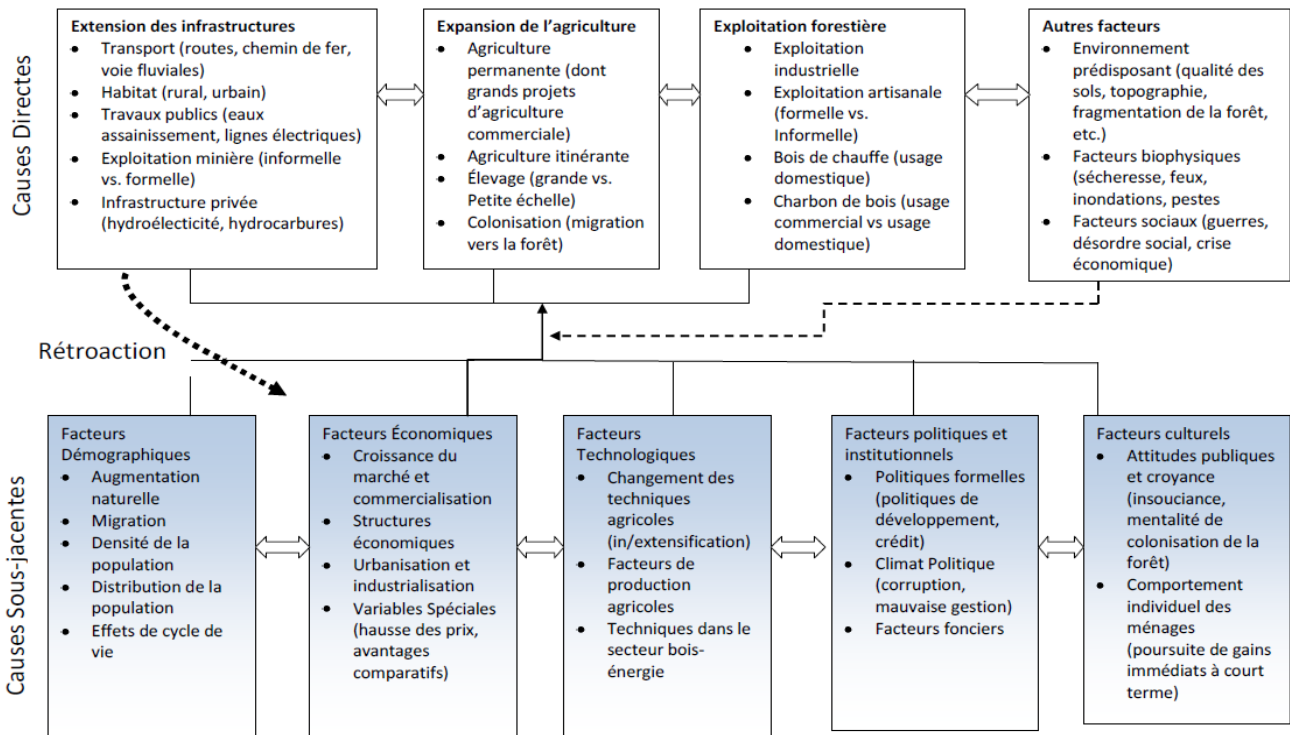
Causes Directes

**Extension des infrastructures**
- Transport (routes, chemin de fer, voie fluviales)
- Habitat (rural, urbain)
- Travaux publics (eaux assainissement, lignes électriques)
- Exploitation minière (informelle vs. formelle)
- Infrastructure privée (hydroélecticité, hydrocarbures)

**Expansion de l'agriculture**
- Agriculture permanente (dont grands projets d'agriculture commerciale)
- Agriculture itinérante
- Élevage (grande vs. Petite échelle)
- Colonisation (migration vers la forêt)

**Exploitation forestière**
- Exploitation industrielle
- Exploitation artisanale (formelle vs. Informelle)
- Bois de chauffe (usage domestique)
- Charbon de bois (usage commercial vs usage domestique)

**Autres facteurs**
- Environnement prédisposant (qualité des sols, topographie, fragmentation de la forêt, etc.)
- Facteurs biophysiques (sécheresse, feux, inondations, pestes
- Facteurs sociaux (guerres, désordre social, crise économique)

Rétroaction

Causes Sous-jacentes

Facteurs Démographiques
- Augmentation naturelle
- Migration
- Densité de la population
- Distribution de la population
- Effets de cycle de vie

Facteurs Économiques
- Croissance du marché et commercialisation
- Structures économiques
- Urbanisation et industrialisation
- Variables Spéciales (hausse des prix, avantages comparatifs)

Facteurs Technologiques
- Changement des techniques agricoles (in/extensification)
- Facteurs de production agricoles
- Techniques dans le secteur bois-énergie

Facteurs politiques et institutionnels
- Politiques formelles (politiques de développement, crédit)
- Climat Politique (corruption, mauvaise gestion)
- Facteurs fonciers

Facteurs culturels
- Attitudes publiques et croyance (insouciance, mentalité de colonisation de la forêt)
- Comportement individuel des ménages (poursuite de gains immédiats à court terme)